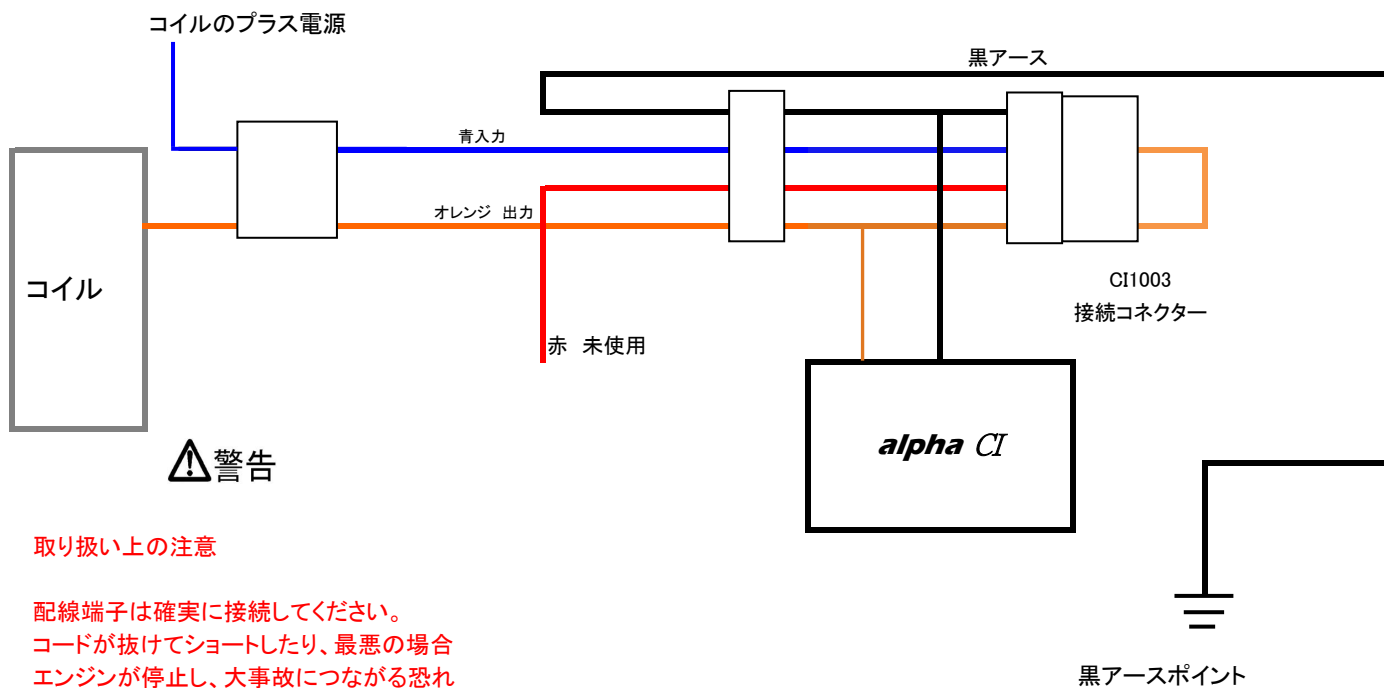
コイルのプラス電源

黒アース

青入力

オレンジ 出力

コイル

赤 未使用

CI1003
接続コネクター

alpha CI

警告

取り扱い上の注意

配線端子は確実に接続してください。
コードが抜けてショートしたり、最悪の場合
エンジンが停止し、大事故につながる恐れ

黒アースポイント